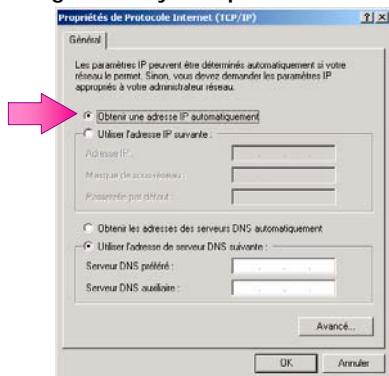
Propriétés de Protocole Internet (TCP/IP)

?| X

Général

Les paramètres IP peuvent être déterminés automatiquement si votre réseau le permet. Sinon, vous devez demander les paramètres IP appropriés à votre administrateur réseau.

Obtenir une adresse IP automatiquement

Utiliser l'adresse IP suivante :

Adresse IP :

Masque de sous-réseau :

Passerelle par défaut :

Obtenir les adresses des serveurs DNS automatiquement

Utiliser l'adresse de serveur DNS suivante :

Serveur DNS préféré :

Serveur DNS auxiliaire :

Avancé...

OK

Annuler